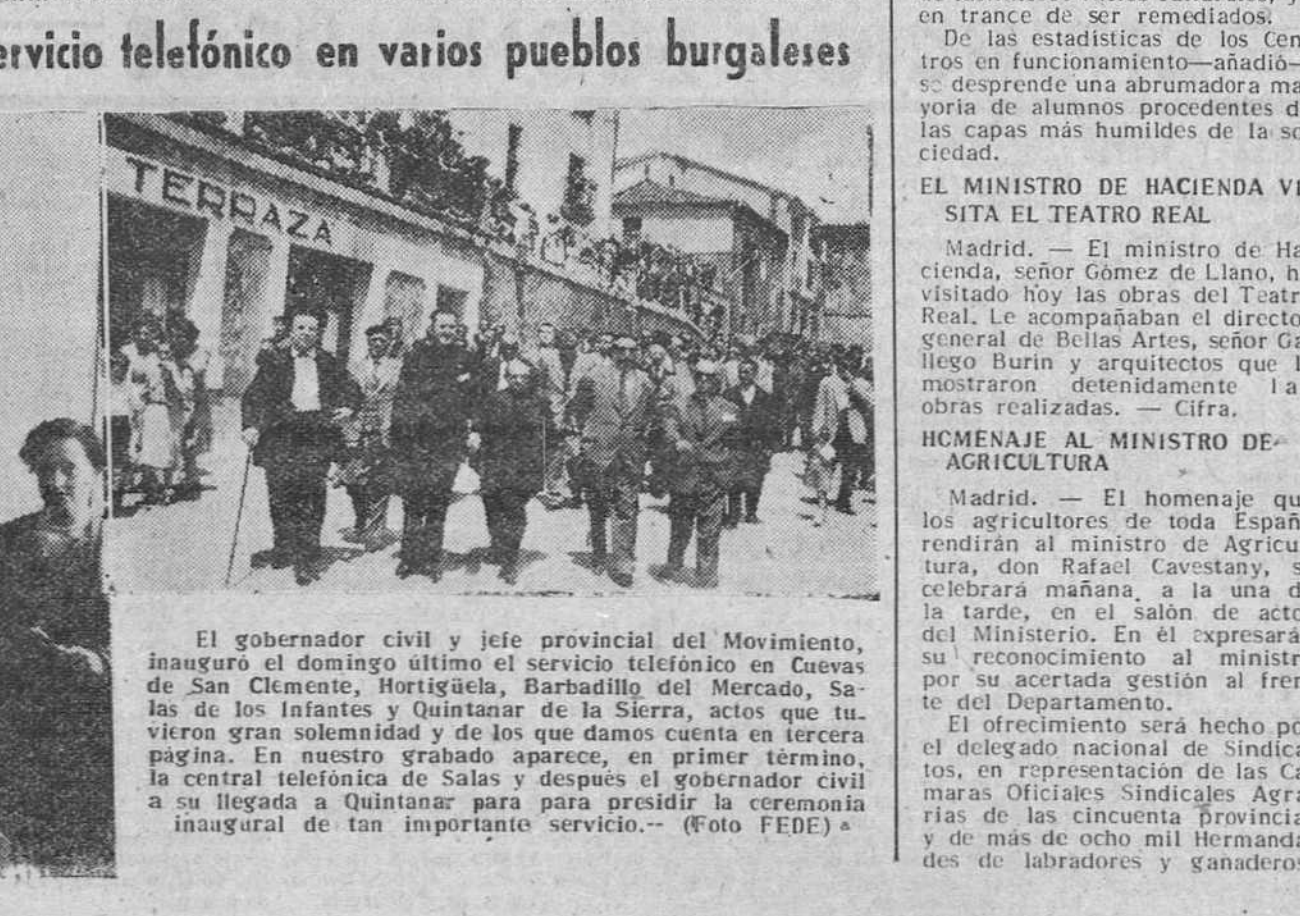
ervicio telefónico en varios pueblos burgaleses

TERRAZA

El gobernador civil y jefe provincial del Movimiento, inauguró el domingo último el servicio telefónico en Cuevas de San Clemente, Hortigüela, Barbadillo del Mercado, Salas de los Infantes y Quintanar de la Sierra, actos que tuvieron gran solemnidad y de los que damos cuenta en tercera página. En nuestro grabado aparece, en primer término, la central telefónica de Salas y después el gobernador civil a su llegada a Quintanar para para presidir la ceremonia inaugural de tan importante servicio.-- (Foto FEDE)

en trance de ser remediados.
De las estadísticas de los Centros en funcionamiento—añadió—se desprende una abrumadora mayoria de alumnos procedentes de las capas más humildes de la sociedad.

EL MINISTRO DE HACIENDA VISITA EL TEATRO REAL

Madrid. — El ministro de Hacienda, señor Gómez de Llano, ha visitado hoy las obras del Teatro Real. Le acompañaban el director general de Bellas Artes, señor Gallego Burin y arquitectos que le mostraron detenidamente las obras realizadas. — Cifra.

HOMENAJE AL MINISTRO DE AGRICULTURA

Madrid. — El homenaje que los agricultores de toda España rendirán al ministro de Agricultura, don Rafael Cavestany, se celebrará mañana, a la una de la tarde, en el salón de actos del Ministerio. En él expresarán su reconocimiento al ministro por su acertada gestión al frente del Departamento.
El ofrecimiento será hecho por el delegado nacional de Sindicatos, en representación de las Cámaras Oficiales Sindicales Agrarias de las cincuenta provincias y de más de ocho mil Hermandades de labradores y ganaderos